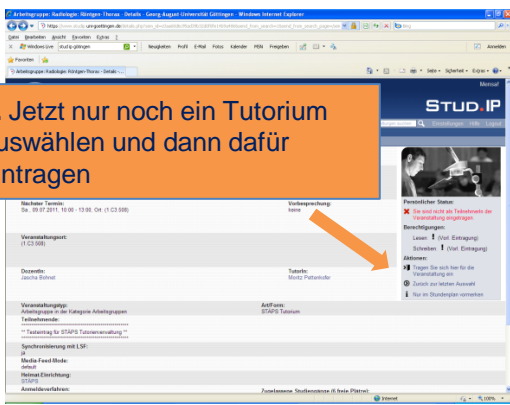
Arbeitsgruppe: Radiologie: Röntgen-Thorax - Details - Georg-August-Universität Göttingen - Windows Internet Explorer

Datei Bearbeiten Ansicht Favoriten Extras ?

Windows Live stud.ip göttingen Neuigkeiten Profil E-Mail Fotos Kalender MSN Freigeben Anmelden

Favoriten

Arbeitsgruppe: Radiologie: Röntgen-Thorax - Details - ...

Seite Sicherheit Extras

Mensa!

STUD.IP

Einstellungen Hilfe Logout

. Jetzt nur noch ein Tutorium uswählen und dann dafür ntragen

Nächster Termin:
Sa., 09.07.2011, 10:00 - 13:00, Ort: (1 C3.508)

Vorbesprechung:
keine

Veranstaltungsort:
(1 C3.508)

Dozent/in:
Jascha Behnel

Tutor/in:
Moritz Pattenhofer

Persönlicher Status:
Sie sind nicht als Teilnehmer/in der Veranstaltung eingetragen.

Berechtigungen:
Lesen: (Vorl. Eintragung)
Schreiben: (Vorl. Eintragung)

Aktionen:
Tragen Sie sich hier für die Veranstaltung ein
Zurück zur letzten Auswahl
Nur im Stundenplan vormerken

Veranstaltungstyp:
Arbeitsgruppe in der Kategorie Arbeitsgruppen

Art/Form:
STAPS Tutorium

Teilnehmende:

** Testeintrag für STAPS Tutorienverwaltung **

Synchronisierung mit LSF:
ja

Media-Feed-Modus:
default

Heimat-Einrichtung:
STAPS

Anmeldeverfahren:

Zugelassene Studiengänge (6 freie Plätze):

Internet 100%